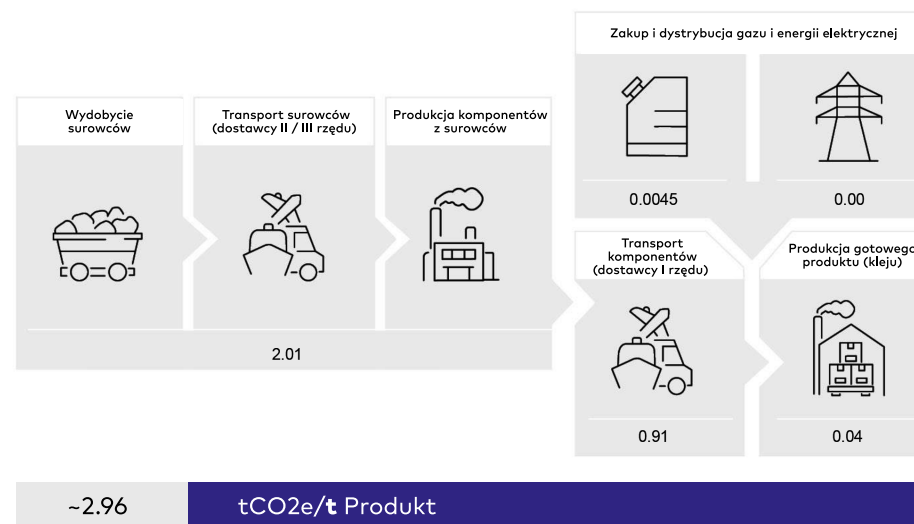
Zakup i dystrybucja gazu i energii elektrycznej

Wydobycie surowców

Transport surowców (dostawcy II / III rzędu)

Produkcja komponentów z surowców

0.0045

0.00

2.01

Transport komponentów (dostawcy I rzędu)

Produkcja gotowego produktu (kleju)

0.91

0.04

~2.96

tCO2e/**t** Produkt